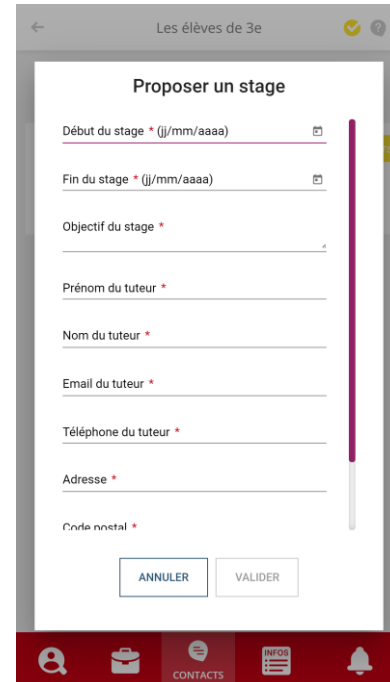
Les élèves de 3e

Proposer un stage

Début du stage * (jj/mm/aaaa)

Fin du stage * (jj/mm/aaaa)

Objectif du stage *

Prénom du tuteur *

Nom du tuteur *

Email du tuteur *

Téléphone du tuteur *

Adresse *

Code postal *

ANNULER

VALIDER

CONTACTS

INFOS